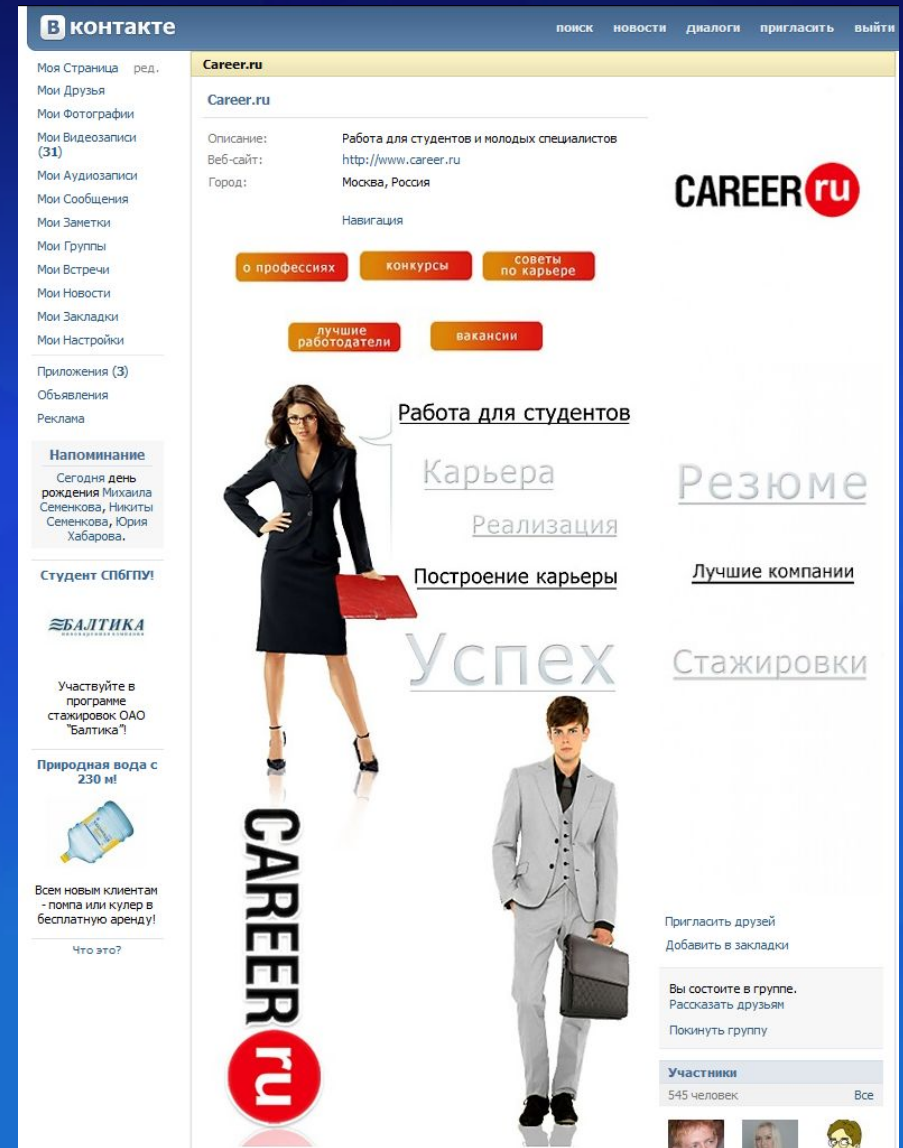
В контакте

поиск новости диалоги пригласить выйти

Моя Страница ред.
Мои Друзья
Мои Фотографии
Мои Видеозаписи (31)
Мои Аудиозаписи
Мои Сообщения
Мои Заметки
Мои Группы
Мои Встречи
Мои Новости
Мои Закладки
Мои Настройки
Приложения (3)
Объявления
Реклама

Напоминание
Сегодня день рождения Михаила Семенкова, Никиты Семенкова, Юрия Хабарова.

Студент СПбГПУ!

БАЛТИКА

Участвуйте в программе стажировок ОАО "Балтика"!

Природная вода с 230 м!

Всем новым клиентам - помпа или кулер в бесплатную аренду!

Что это?

Career.ru

Career.ru

Описание: Работа для студентов и молодых специалистов
Веб-сайт: http://www.career.ru
Город: Москва, Россия

Навигация

о профессиях
конкурсы
советы по карьере
лучшие работодатели
вакансии

CAREER ru

Работа для студентов
Карьера
Реализация
Построение карьеры
Успех
Резюме
Лучшие компании
Стажировки

CAREER ru

Пригласить друзей
Добавить в закладки

Вы состоите в группе.
Рассказать друзьям
Покинуть группу

Участники
545 человек Все